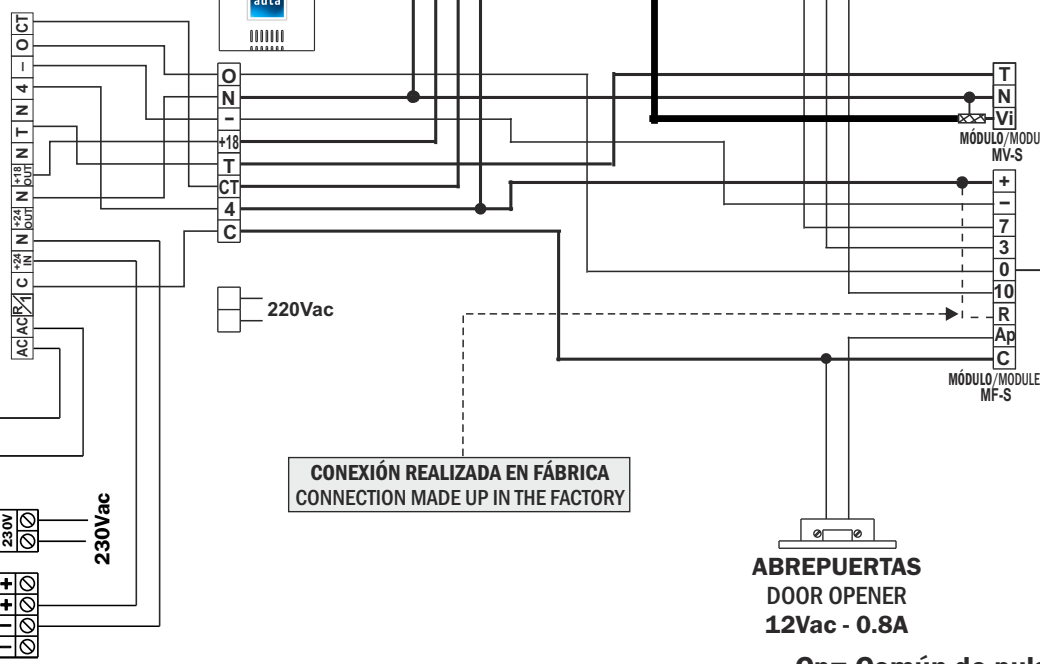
CT
O
–
4
N
T
N
+18 OUT
N
+24 OUT
N
+24 IN
C
R/1
AC
AC

auta

O
N
–
+18
T
CT
4
C

220Vac

T
N
Vi
MÓDULO/MODU
MV-S

+
–
7
3
0
10
R
Ap
C
MÓDULO/MODULE
MF-S

CONEXIÓN REALIZADA EN FÁBRICA
CONNECTION MADE UP IN THE FACTORY

230V
230Vac

+
+
–
–

ABREPUERTAS
DOOR OPENER
12Vac - 0.8A

Cp= Común de pul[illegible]